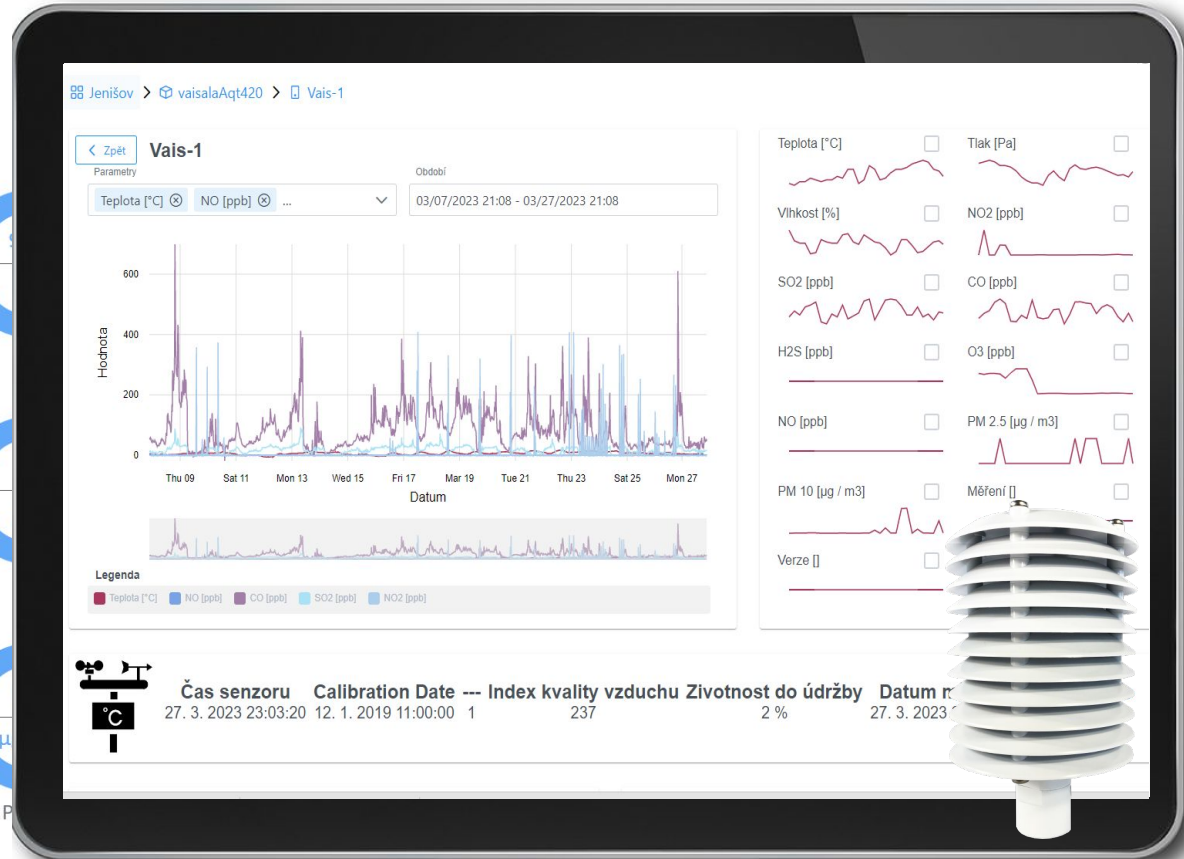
Jenišov > vaisalaAqt420 > Vais-1

< Zpět Vais-1

Parametry
Teplota [°C] ⊗ NO [ppb] ⊗ ...

Období
03/07/2023 21:08 - 03/27/2023 21:08

600
400
200
0
Hodnota

Thu 09 Sat 11 Mon 13 Wed 15 Fri 17 Mar 19 Tue 21 Thu 23 Sat 25 Mon 27
Datum

Legenda
Teplota [°C] NO [ppb] CO [ppb] SO2 [ppb] NO2 [ppb]

Teplota [°C]
Tlak [Pa]
Vlhkost [%]
NO2 [ppb]
SO2 [ppb]
CO [ppb]
H2S [ppb]
O3 [ppb]
NO [ppb]
PM 2.5 [µg / m3]
PM 10 [µg / m3]
Měření []
Verze []

°C

| Čas senzoru | Calibration Date | --- | Index kvality vzduchu | Zivotnost do údržby | Datum m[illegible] |
|---|---|---|---|---|---|
| 27. 3. 2023 23:03:20 | 12. 1. 2019 11:00:00 | 1 | 237 | 2 % | 27. 3. 2023 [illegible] |